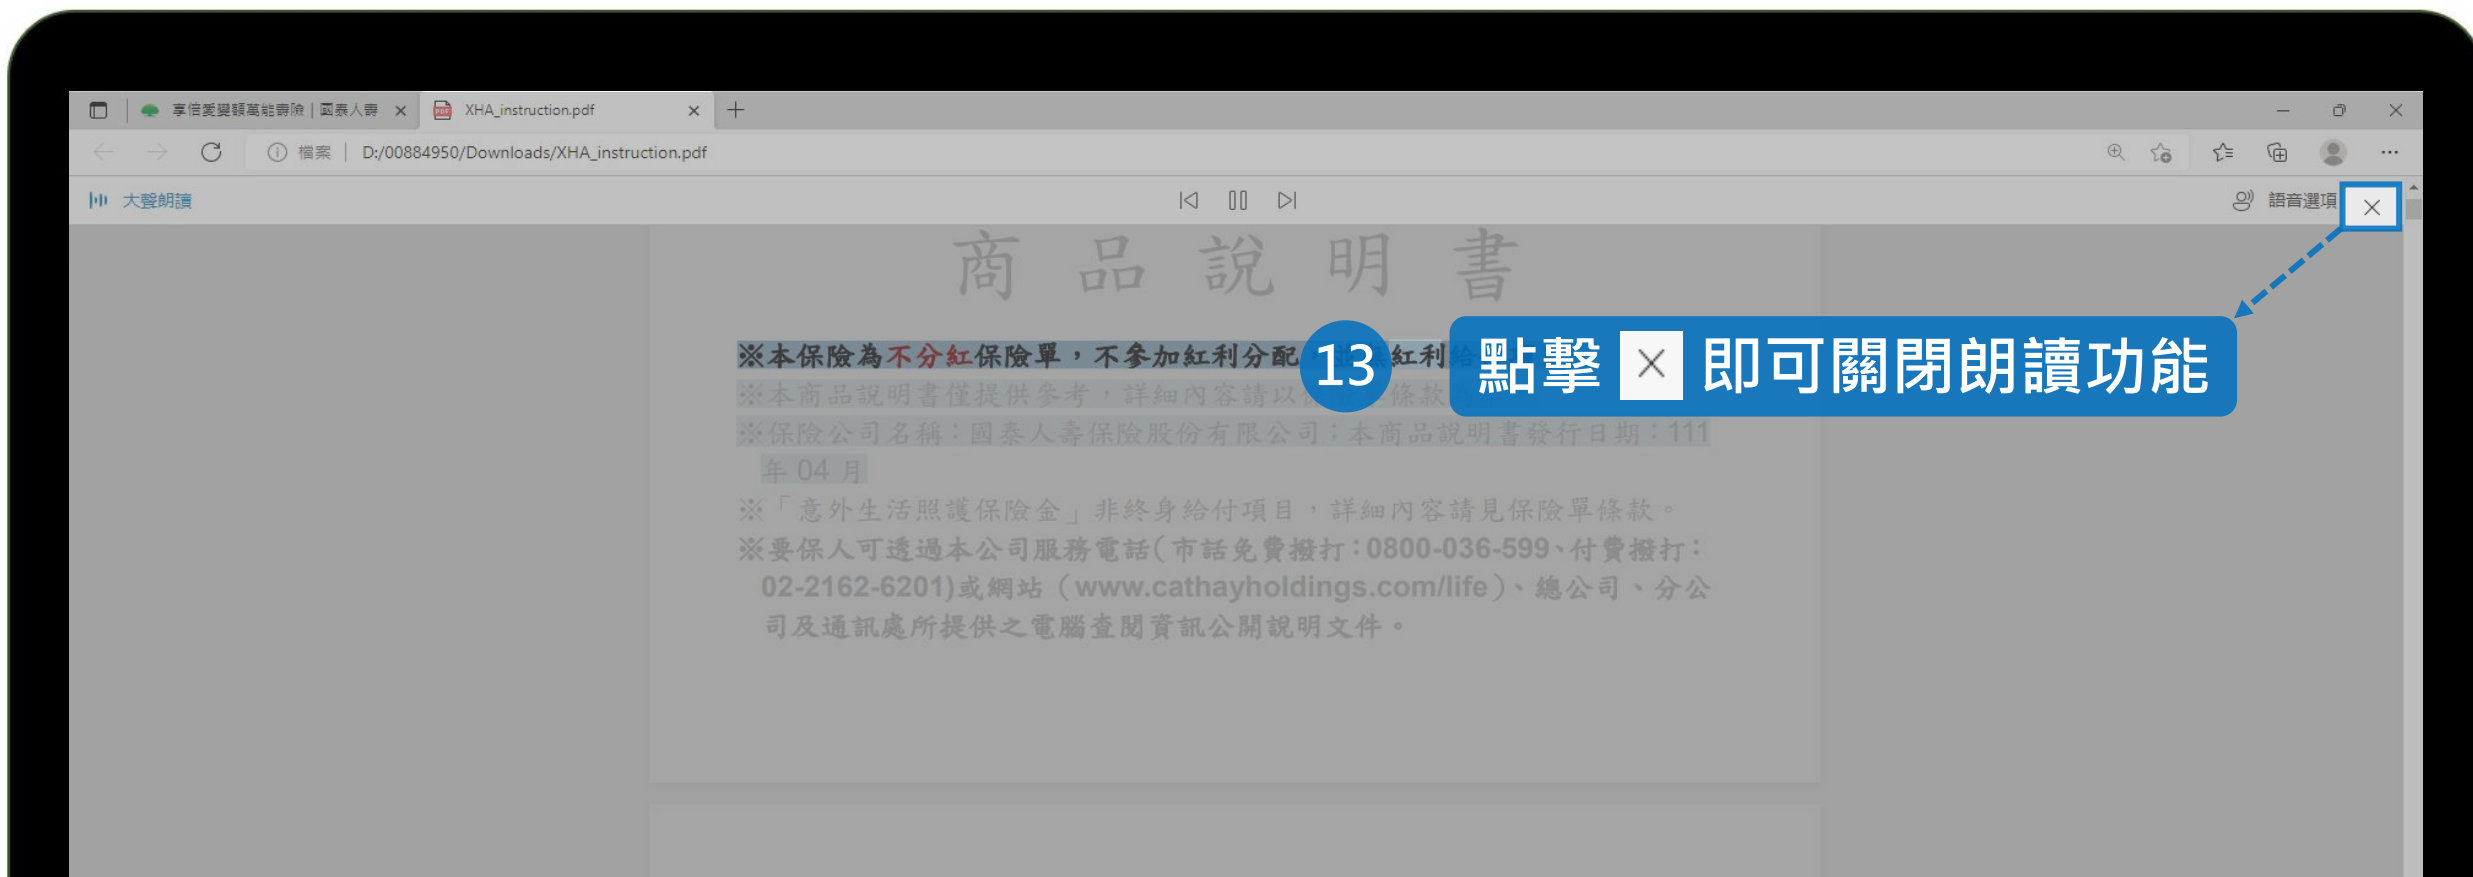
享信愛變額萬能壽險 | 國泰人壽 ×
XHA_instruction.pdf ×
+

檔案 | D:/00884950/Downloads/XHA_instruction.pdf

大聲朗讀
語音選項

商 品 說 明 書

※本保險為不分紅保險單，不參加紅利分配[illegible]紅利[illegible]
※本商品說明書僅提供參考，詳細內容請以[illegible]條款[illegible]
※保險公司名稱：國泰人壽保險股份有限公司；本商品說明書發行日期：111 年 04 月
※「意外生活照護保險金」非終身給付項目，詳細內容請見保險單條款。
※要保人可透過本公司服務電話(市話免費撥打：0800-036-599、付費撥打：02-2162-6201)或網站（www.cathayholdings.com/life）、總公司、分公司及通訊處所提供之電腦查閱資訊公開說明文件。

13 點擊 × 即可關閉朗讀功能